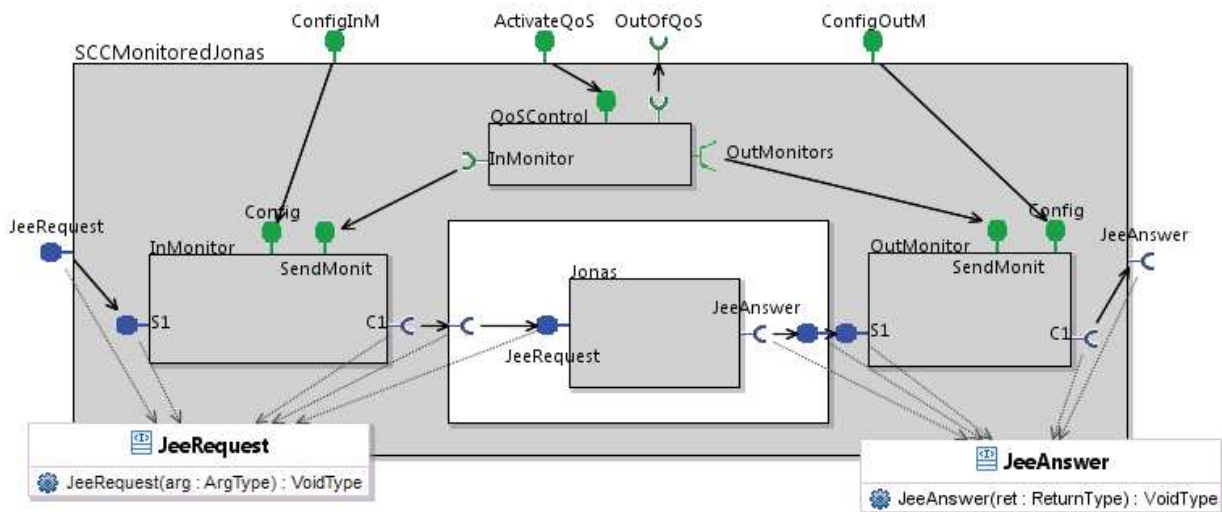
ConfigInM

ActivateQoS

OutOfQoS

ConfigOutM

SCCMonitoredJonas

QoSControl

InMonitor

OutMonitors

JeeRequest

Config

InMonitor

SendMonit

S1

C1

Jonas

JeeAnswer

JeeRequest

Config

OutMonitor

SendMonit

S1

C1

JeeAnswer

JeeRequest

JeeRequest(arg : ArgType) : VoidType

JeeAnswer

JeeAnswer(ret : ReturnType) : VoidType